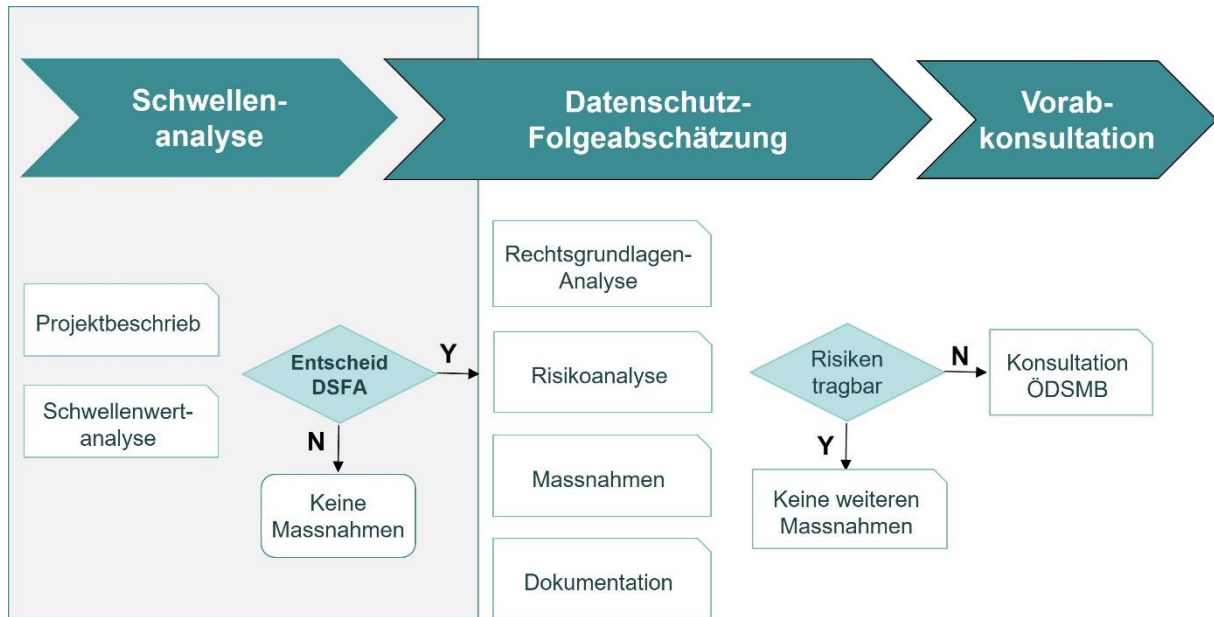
Schwellen-analyse

Datenschutz-Folgeabschätzung

Vorab-konsultation

Projektbeschrieb

Schwellenwert-analyse

Entscheid DSFA

Y

N

Keine Massnahmen

Rechtsgrundlagen-Analyse

Risikoanalyse

Massnahmen

Dokumentation

Risiken tragbar

N

Konsultation ÖDSMB

Y

Keine weiteren Massnahmen